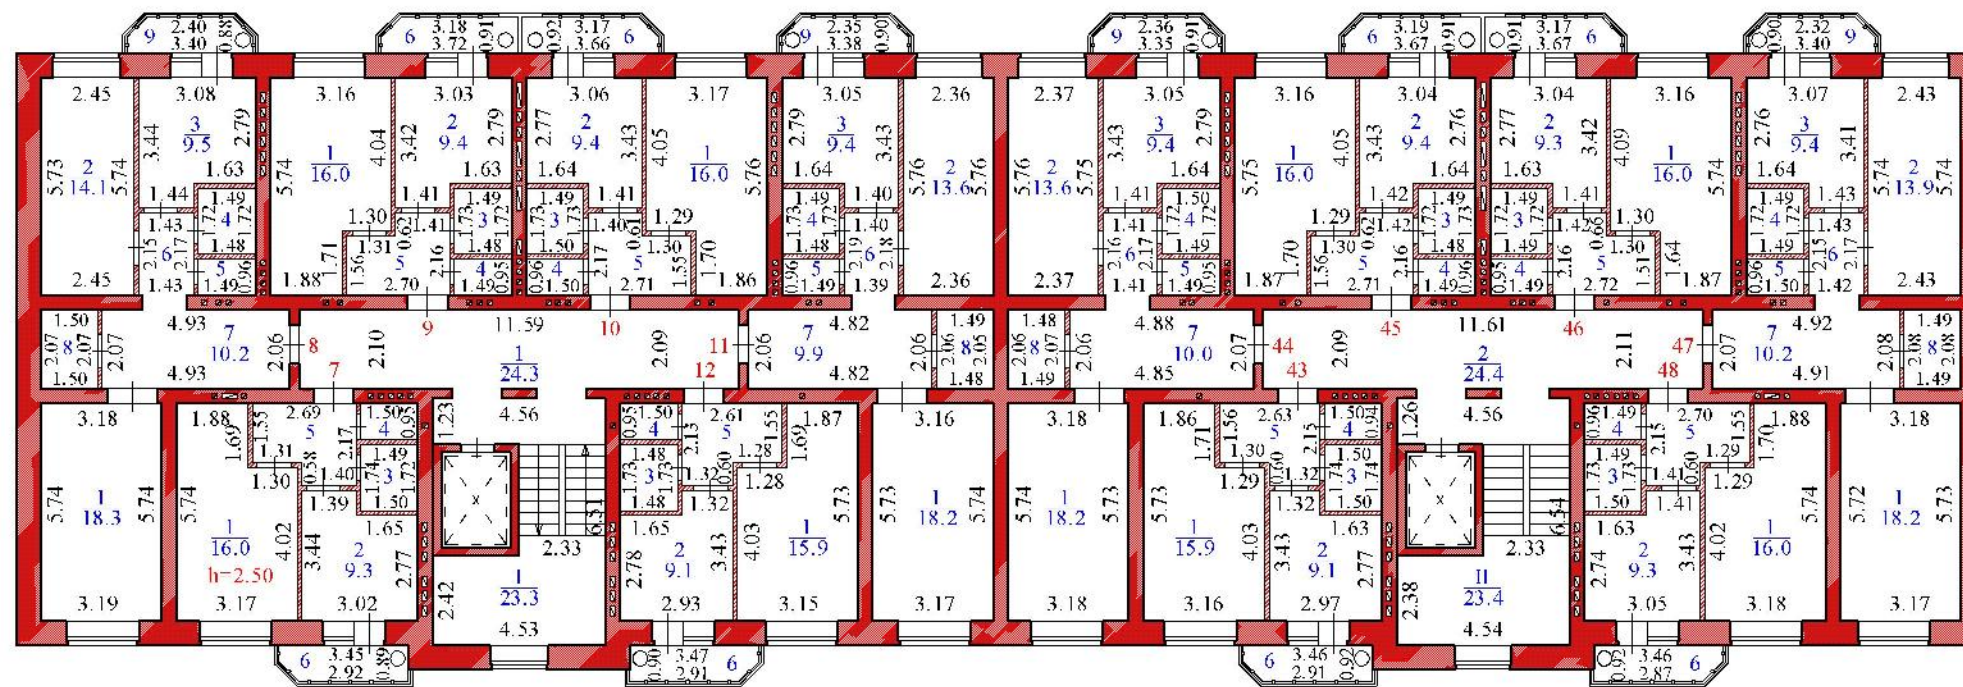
9 2.40 3.40 0.88
6 3.18 3.72 0.91
0.92 3.17 3.66 6
9 2.35 3.38 0.90
9 2.36 3.35 0.91
6 3.19 3.67 0.91
0.91 3.17 3.67 6
0.90 2.32 3.40 9

2.45 3.08 3.16 3.03 3.06 3.17 3.05 2.36 2.37 3.05 3.16 3.04 3.04 3.16 3.07 2.43

$\frac{3}{9.5}$ $\frac{1}{16.0}$ $\frac{2}{9.4}$ $\frac{2}{9.4}$ $\frac{1}{16.0}$ $\frac{3}{9.4}$ $\frac{2}{13.6}$ $\frac{2}{13.6}$ $\frac{3}{9.4}$ $\frac{1}{16.0}$ $\frac{2}{9.4}$ $\frac{2}{9.3}$ $\frac{1}{16.0}$ $\frac{3}{9.4}$ $\frac{2}{13.9}$

5.73 2 14.1 5.74 3.44 2.79 1.63 5.74 4.04 3.42 2.79 1.63 2.77 1.64 3.43 4.05 5.76 2.79 1.64 3.43 5.76 5.76 5.76 5.75 3.43 2.79 1.64 5.75 4.05 3.43 2.76 1.64 2.77 1.63 3.42 4.09 5.74 2.76 1.64 3.41 5.74 5.74

1.44 1.49 1.43 4 1.72 1.72 1.48 6 2.15 2.17 5 0.96 1.30 1.41 1.49 1.31 0.62 1.41 3 1.73 1.72 1.48 1.71 1.56 5 2.16 4 0.95 1.49 1.41 1.73 3 1.73 1.50 1.40 0.61 1.29 1.30 0.96 4 1.50 2.17 5 1.55 1.70 1.49 1.40 4 1.72 1.73 1.48 1.40 2.19 6 2.18 0.96 5 1.49 1.39 1.41 1.50 4 1.72 1.72 6 2.16 2.17 1.49 5 0.95 1.29 1.42 1.49 3 1.73 1.30 0.62 1.48 1.70 1.56 5 2.16 4 0.96 1.49 1.49 3 1.73 1.72 1.49 1.42 0.66 1.41 1.30 0.95 4 1.49 2.16 5 1.51 1.64 1.49 4 1.72 1.43 1.49 6 2.15 2.17 0.96 5 1.50 1.43

2.45 1.43 1.49 1.88 2.70 1.49 1.50 2.71 1.86 1.39 2.36 2.37 1.41 1.49 1.87 2.71 1.49 2.72 1.87 1.42 2.43

1.50 4.93 7 10.2 2.07 8 2.07 2.07 1.50 4.93 2.06 8 2.10 9 11.59 10 $\frac{1}{24.3}$ 2.09 11 2.06 12 7 4.82 9.9 4.82 2.06 1.49 8 2.06 2.05 1.48 1.48 8 2.07 2.06 1.49 4.88 7 10.0 4.85 2.07 44 43 2.09 45 11.61 $\frac{2}{24.4}$ 46 2.11 47 48 2.07 7 4.92 10.2 4.91 2.08 1.49 8 2.18 2.08 1.49

3.18 1.88 1.69 1.55 1.31 1.30 5 2.69 2.17 0.58 1.40 1.50 4 0.95 1.49 3 1.74 1.72 1.39 1.50 1.23 4.56 0.95 1.50 4 2.13 1.48 3 1.73 1.73 1.48 1.32 0.60 2.61 5 1.28 1.32 1.55 1.69 1.87 1.28 3.16 3.18 1.86 1.71 1.56 1.30 5 2.63 1.29 0.60 1.32 2.15 1.50 4 0.94 1.50 3 1.74 1.50 1.26 4.56 0.96 1.49 4 1.49 3 1.73 1.50 2.15 1.41 0.60 2.70 5 1.29 1.55 1.70 1.88 1.29 3.18

5.74 $\frac{1}{18.3}$ 5.74 5.74 $\frac{1}{16.0}$ h=2.50 4.02 3.44 1.65 2 9.3 2.77 6.51 2.33 1.65 2.78 2 9.1 3.43 4.03 $\frac{1}{15.9}$ 5.73 5.73 $\frac{1}{18.2}$ 5.74 5.74 $\frac{1}{18.2}$ 5.73 5.73 $\frac{1}{15.9}$ 4.03 3.43 2 9.1 2.77 1.63 6.54 2.33 1.63 2.74 2 9.3 3.43 4.02 $\frac{1}{16.0}$ 5.74 5.72 $\frac{1}{18.2}$ 5.73

2.42 $\frac{1}{23.3}$ 2.38 $\frac{II}{23.4}$

3.19 3.17 3.02 4.53 2.93 3.15 3.17 3.18 3.16 2.97 4.54 3.05 3.18 3.17

6 3.45 2.92 0.89
0.90 3.47 2.91 6
6 3.46 2.91 0.92
0.92 3.46 2.87 6